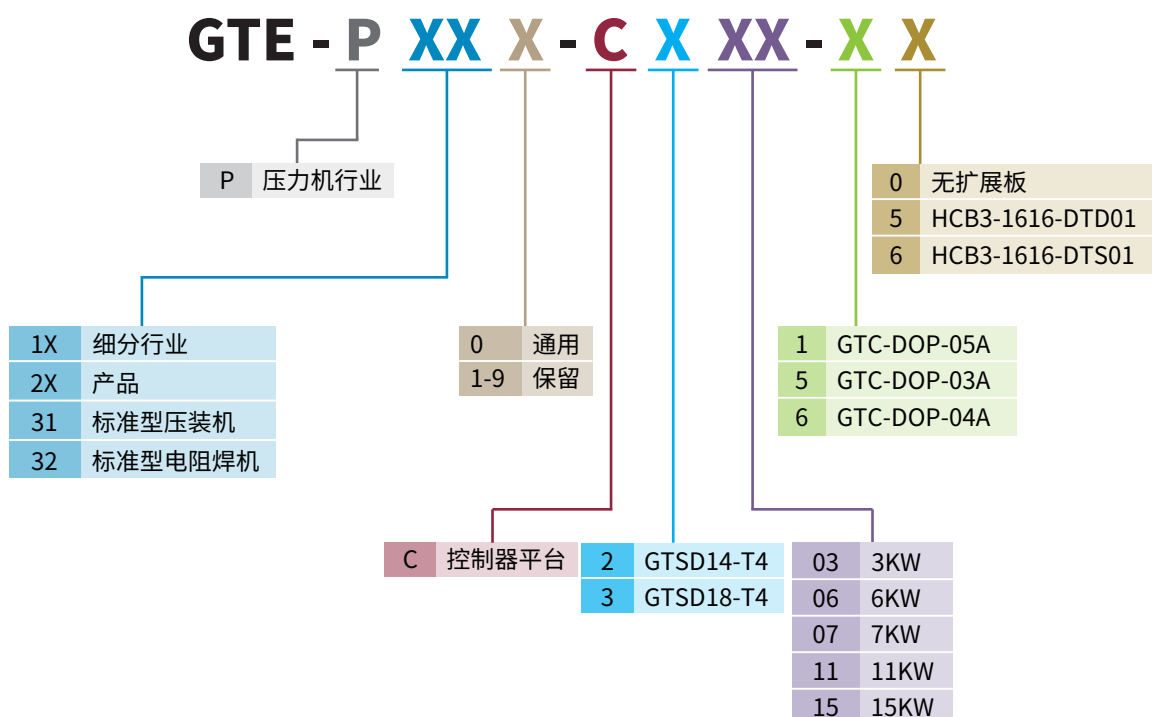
GTE - P XX X - C X XX - X X

| P | 压力机行业 |
|---|---|

| 0 | 无扩展板 |
|---|---|
| 5 | HCB3-1616-DTD01 |
| 6 | HCB3-1616-DTS01 |

| 1X | 细分行业 |
|---|---|
| 2X | 产品 |
| 31 | 标准型压装机 |
| 32 | 标准型电阻焊机 |

| 0 | 通用 |
|---|---|
| 1-9 | 保留 |

| 1 | GTC-DOP-05A |
|---|---|
| 5 | GTC-DOP-03A |
| 6 | GTC-DOP-04A |

| C | 控制器平台 |
|---|---|

| 2 | GTSD14-T4 |
|---|---|
| 3 | GTSD18-T4 |

| 03 | 3KW |
|---|---|
| 06 | 6KW |
| 07 | 7KW |
| 11 | 11KW |
| 15 | 15KW |